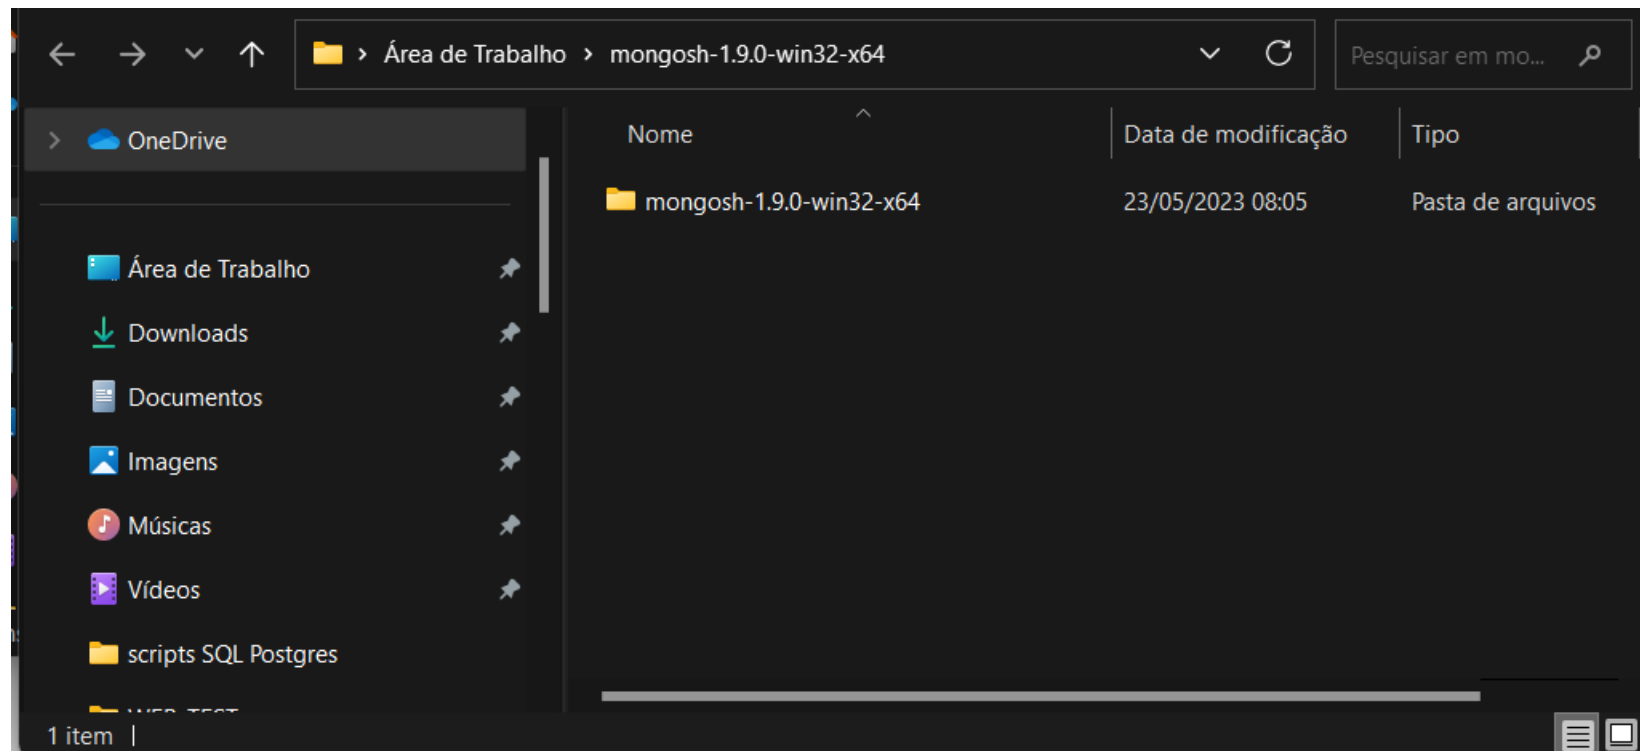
Área de Trabalho › mongosh-1.9.0-win32-x64

Pesquisar em mo...

OneDrive

Área de Trabalho
Downloads
Documentos
Imagens
Músicas
Vídeos
scripts SQL Postgres
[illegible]

| Nome | Data de modificação | Tipo |
|---|---|---|
| mongosh-1.9.0-win32-x64 | 23/05/2023 08:05 | Pasta de arquivos |

1 item |